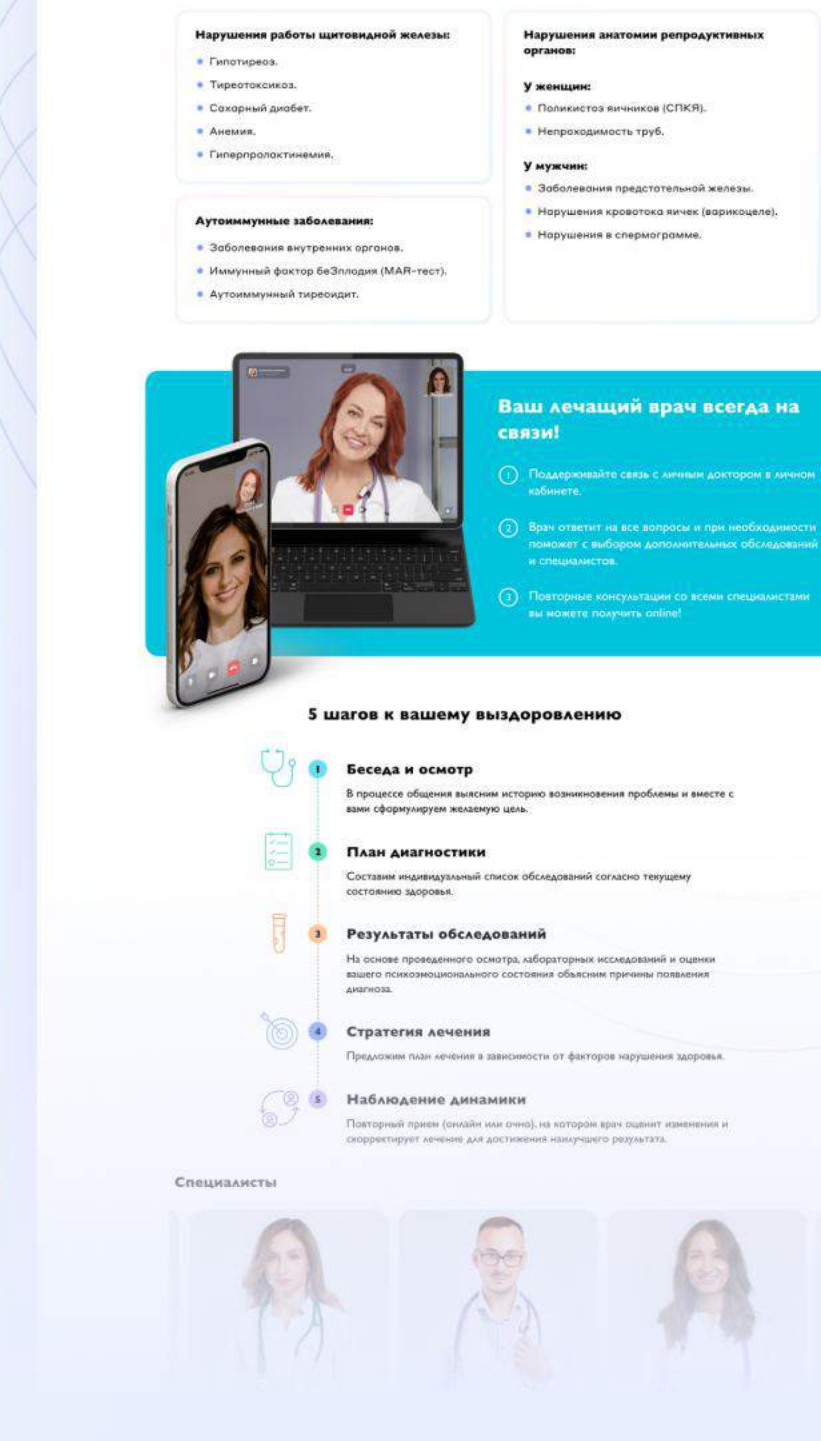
Нарушения работы щитовидной железы:

- Гипотиреоз.
- Тиреотоксикоз.
- Сахарный диабет.
- Анемия.
- Гиперпролактинемия.

Аутоиммунные заболевания:

- Заболевания внутренних органов.
- Иммунный фактор беЗплодия (MAR-тест).
- Аутоиммунный тиреоидит.

Нарушения анатомии репродуктивных органов:

У женщин:

- Поликистоз яичников (СПКЯ).
- Непроходимость труб.

У мужчин:

- Заболевания предстательной железы.
- Нарушения кровотока яичек (варикоцеле).
- Нарушения в спермограмме.

Ваш лечащий врач всегда на связи!

1 Поддерживайте связь с личным доктором в личном кабинете.

2 Врач ответит на все вопросы и при необходимости поможет с выбором дополнительных обследований и специалистов.

3 Повторные консультации со всеми специалистами вы можете получить online!

5 шагов к вашему выздоровлению

1 Беседа и осмотр
В процессе общения выясним историю возникновения проблемы и вместе с вами сформулируем желаемую цель.

2 План диагностики
Составим индивидуальный список обследований согласно текущему состоянию здоровья.

3 Результаты обследований
На основе проведенного осмотра, лабораторных исследований и оценки вашего психоэмоционального состояния объясним причины появления диагноза.

4 Стратегия лечения
Предложим план лечения в зависимости от факторов нарушения здоровья.

5 Наблюдение динамики
Повторный прием (онлайн или очно), на котором врач оценит изменения и скорректирует лечение для достижения наилучшего результата.

Специалисты